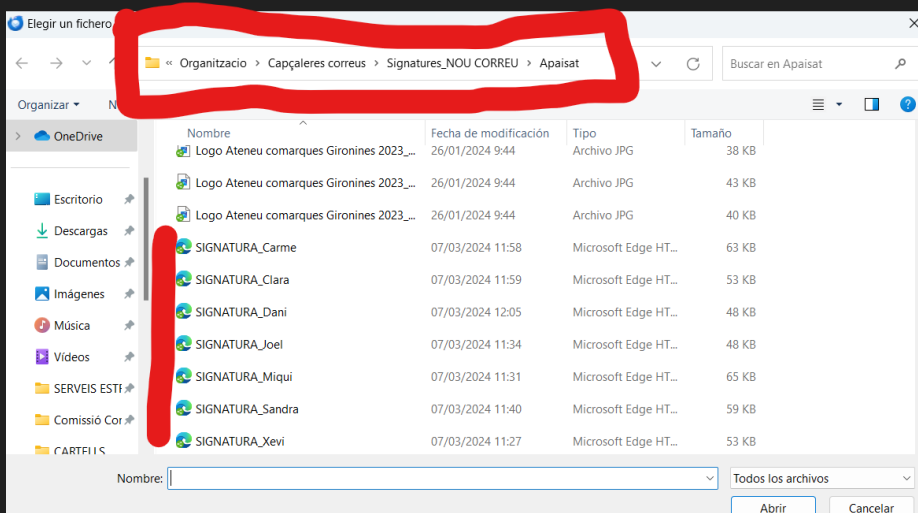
Elegir un fichero

« Organitzacio › Capçaleres correus › Signatures_NOU CORREU › Apaisat

Buscar en Apaisat

Organizar ▾ N

OneDrive

Escritorio
Descargas
Documentos
Imágenes
Música
Vídeos
SERVEIS ESTF
Comissió Cor
CARTELLS

| Nombre | Fecha de modificación | Tipo | Tamaño |
|---|---|---|---|
| Logo Ateneu comarques Gironines 2023_... | 26/01/2024 9:44 | Archivo JPG | 38 KB |
| Logo Ateneu comarques Gironines 2023_... | 26/01/2024 9:44 | Archivo JPG | 43 KB |
| Logo Ateneu comarques Gironines 2023_... | 26/01/2024 9:44 | Archivo JPG | 40 KB |
| SIGNATURA_Carme | 07/03/2024 11:58 | Microsoft Edge HT... | 63 KB |
| SIGNATURA_Clara | 07/03/2024 11:59 | Microsoft Edge HT... | 53 KB |
| SIGNATURA_Dani | 07/03/2024 12:05 | Microsoft Edge HT... | 48 KB |
| SIGNATURA_Joel | 07/03/2024 11:34 | Microsoft Edge HT... | 48 KB |
| SIGNATURA_Miqui | 07/03/2024 11:31 | Microsoft Edge HT... | 65 KB |
| SIGNATURA_Sandra | 07/03/2024 11:40 | Microsoft Edge HT... | 59 KB |
| SIGNATURA_Xevi | 07/03/2024 11:27 | Microsoft Edge HT... | 53 KB |

Nombre:
Todos los archivos
Abrir
Cancelar